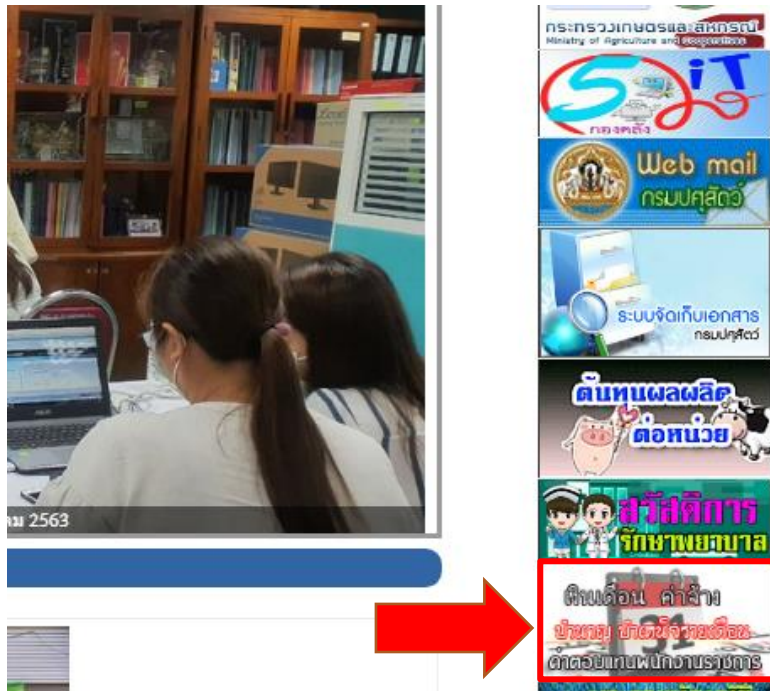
คม 2563

กระทรวงเกษตรและสหกรณ์
Ministry of Agriculture and Cooperatives

S iT
กองคลัง

Web mail
กรมปศุสัตว์

ระบบจัดเก็บเอกสาร
กรมปศุสัตว์

ต้นทุนผลผลิต
ต่อหน่วย

สวัสดิการ
รักษาพยาบาล

31
เงินเดือน ค่าจ้าง
บำนาญ ข้าราชการ
ค่าตอบแทนพนักงานราชการ